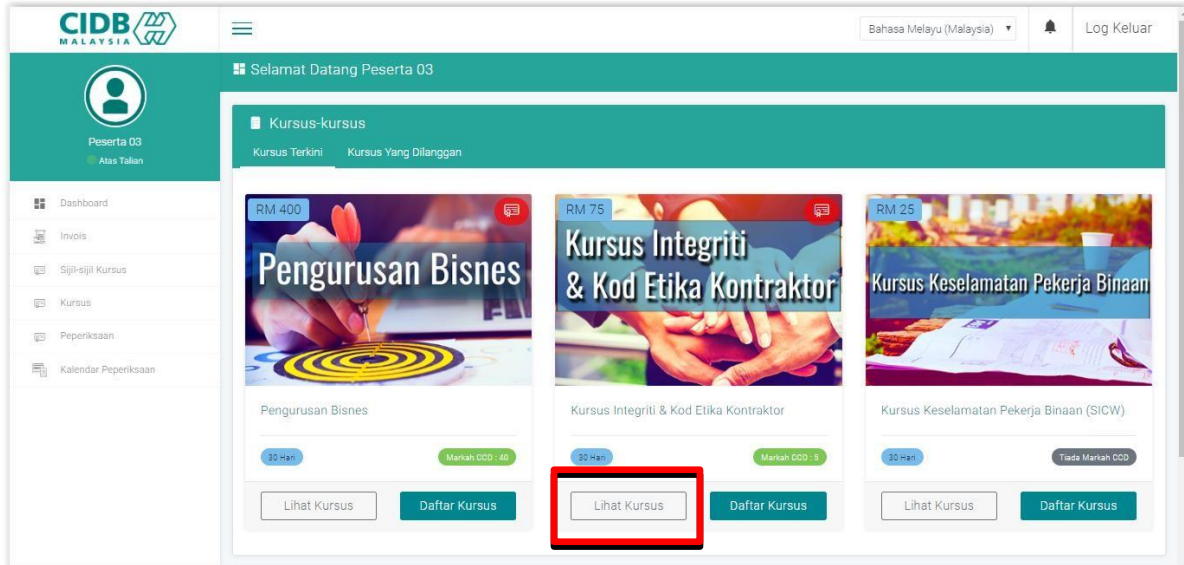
CIDB MALAYSIA

Bahasa Melayu (Malaysia)

Log Keluar

Peserta 03
Atas Talian

Dashboard
Invois
Sijil-sijil Kursus
Kursus
Peperiksaan
Kalendar Peperiksaan

Selamat Datang Peserta 03

Kursus-kursus

Kursus Terkini
Kursus Yang Dilanggan

RM 400
Pengurusan Bisnes
Pengurusan Bisnes
30 Hari
Markah CCD : 40
Lihat Kursus
Daftar Kursus

RM 75
Kursus Integriti & Kod Etika Kontraktor
Kursus Integriti & Kod Etika Kontraktor
30 Hari
Markah CCD : 5
Lihat Kursus
Daftar Kursus

RM 25
Kursus Keselamatan Pekerja Binaan
Kursus Keselamatan Pekerja Binaan (SICW)
30 Hari
Tiada Markah CCD
Lihat Kursus
Daftar Kursus